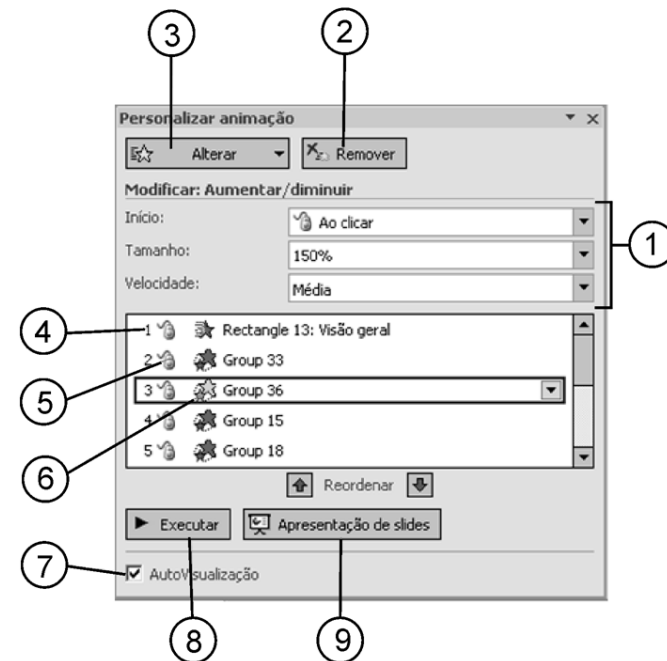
3
2
Personalizar animação
Alterar
Remover
Modificar: Aumentar/diminuir
Início: Ao clicar
Tamanho: 150%
Velocidade: Média
1
4
1 Rectangle 13: Visão geral
5
2 Group 33
3 Group 36
6
4 Group 15
5 Group 18
Reordenar
Executar
Apresentação de slides
7
AutoVisualização
8
9